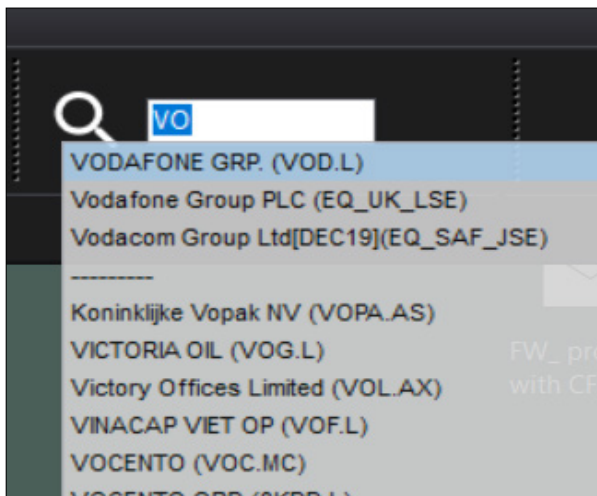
VO

VODAFONE GRP. (VOD.L)
Vodafone Group PLC (EQ_UK_LSE)
Vodacom Group Ltd[DEC19](EQ_SAF_JSE)
----------
Koninklijke Vopak NV (VOPA.AS)
VICTORIA OIL (VOG.L)
Victory Offices Limited (VOL.AX)
VINACAP VIET OP (VOF.L)
VOCENTO (VOC.MC)
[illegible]

FW_ pr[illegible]
with CF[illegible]